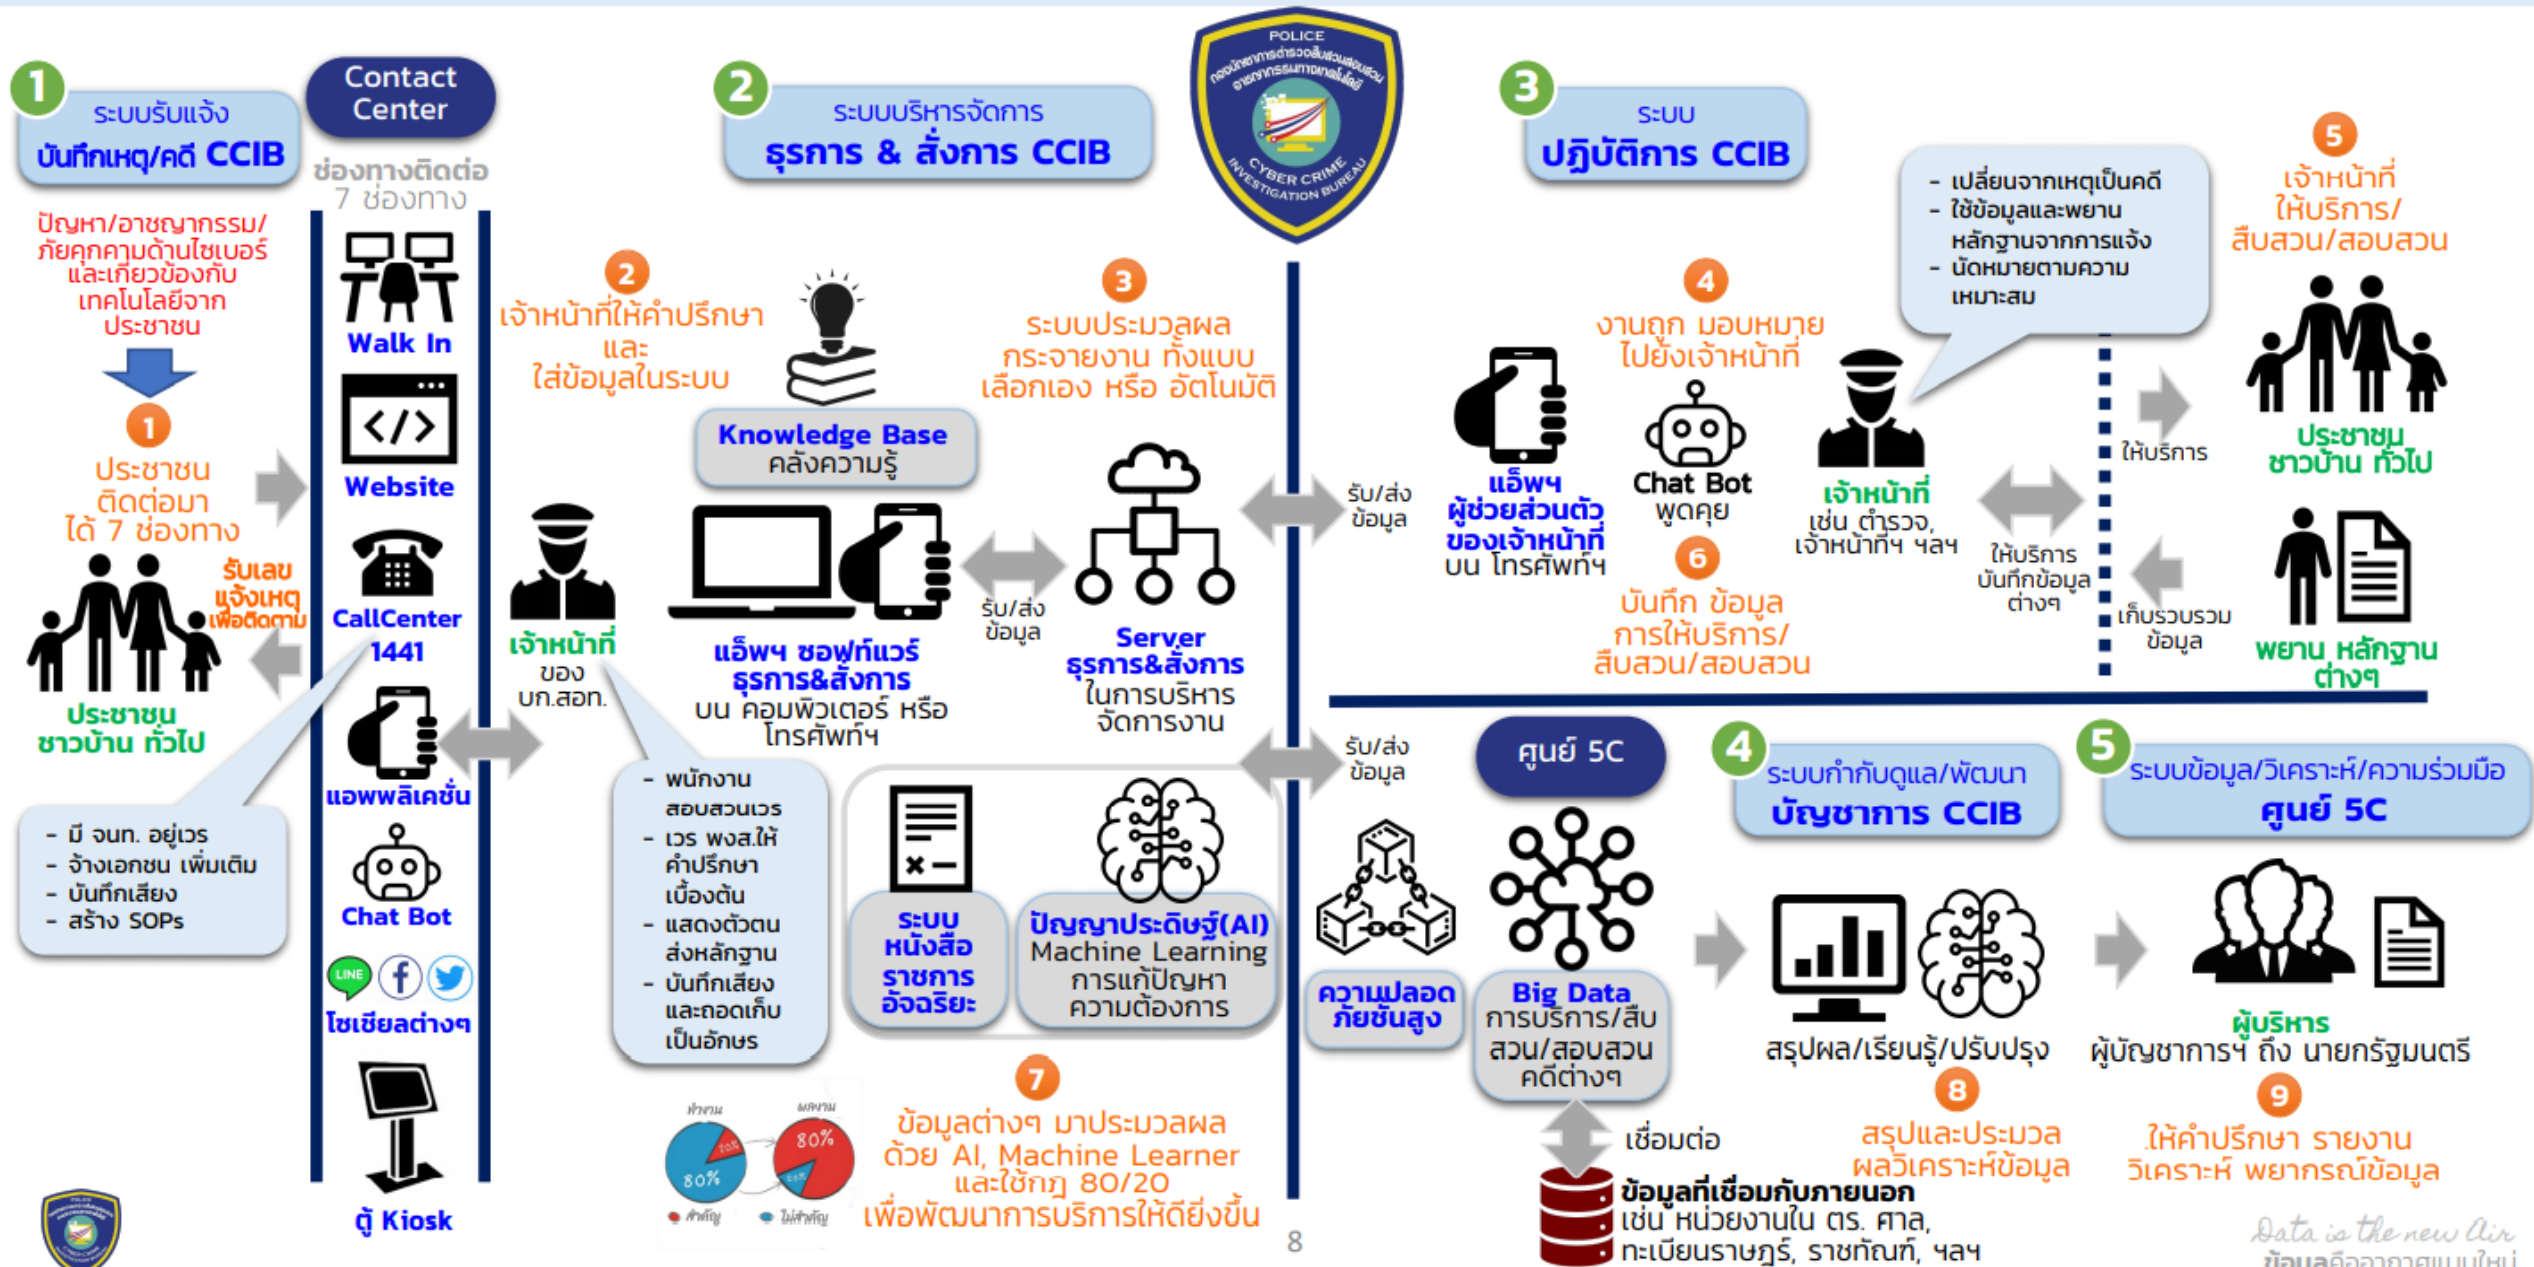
1 ระบบรับแจ้ง บันทึกเหตุ/คดี CCIB

Contact Center

ช่องทางติดต่อ 7 ช่องทาง

ปัญหา/อาชญากรรม/ภัยคุกคามด้านไซเบอร์ และเกี่ยวข้องกับเทคโนโลยีจากประชาชน

1 ประชาชน ติดต่อมา ได้ 7 ช่องทาง

รับเลข แจ้งเหตุ เพื่อติดตาม

ประชาชน ชาวบ้าน ทั่วไป

- มี จนท. อยู่เวร
- จ้างเอกชน เพิ่มเติม
- บันทึกเสียง
- สร้าง SOPs

Walk In

Website

CallCenter 1441

แอพพลิเคชั่น

Chat Bot

LINE

โซเชียลต่างๆ

ตู้ Kiosk

2 ระบบบริหารจัดการ ธุรการ & สั่งการ CCIB

2 เจ้าหน้าที่ให้คำปรึกษา และ ใส่ข้อมูลในระบบ

Knowledge Base คลังความรู้

เจ้าหน้าที่ ของ บก.สอท.

แอ็พฯ ซอฟท์แวร์ ธุรการ&สั่งการ บน คอมพิวเตอร์ หรือ โทรศัพท์ฯ

รับ/ส่ง ข้อมูล

3 ระบบประมวลผล กระจายงาน ทั้งแบบ เลือกเอง หรือ อัตโนมัติ

Server ธุรการ&สั่งการ ในการบริหาร จัดการงาน

- พนักงาน สอบสวนเวร
- เวร พงส.ให้ คำปรึกษา เบื้องต้น
- แสดงตัวตน ส่งหลักฐาน
- บันทึกเสียง และถอดเก็บ เป็นอักษร

ระบบ หนังสือ ราชการ อัจฉริยะ

ปัญญาประดิษฐ์(AI) Machine Learning การแก้ปัญหา ความต้องการ

ทำงาน ผลงาน 20% 80% 80% 20% สำคัญ ไม่สำคัญ

7 ข้อมูลต่างๆ มาประมวลผล ด้วย AI, Machine Learner และใช้กฎ 80/20 เพื่อพัฒนาการบริการให้ดียิ่งขึ้น

8

POLICE CYBER CRIME INVESTIGATION BUREAU

3 ระบบ ปฏิบัติการ CCIB

รับ/ส่ง ข้อมูล

แอ็พฯ ผู้ช่วยส่วนตัว ของเจ้าหน้าที่ บน โทรศัพท์ฯ

4 งานถูก มอบหมาย ไปยังเจ้าหน้าที่

Chat Bot พูดคุย

6 บันทึก ข้อมูล การให้บริการ/ สืบสวน/สอบสวน

เจ้าหน้าที่ เช่น ตำรวจ, เจ้าหน้าที่ฯ ฯลฯ

- เปลี่ยนจากเหตุเป็นคดี
- ใช้ข้อมูลและพยาน หลักฐานจากการแจ้ง
- นัดหมายตามความ เหมาะสม

ให้บริการ บันทึกข้อมูล ต่างๆ

ให้บริการ

เก็บรวบรวม ข้อมูล

5 เจ้าหน้าที่ ให้บริการ/ สืบสวน/สอบสวน

ประชาชน ชาวบ้าน ทั่วไป

พยาน หลักฐาน ต่างๆ

รับ/ส่ง ข้อมูล

ศูนย์ 5C

ความปลอด ภัยชั้นสูง

Big Data การบริการ/สืบ สวน/สอบสวน คดีต่างๆ

เชื่อมต่อ

ข้อมูลที่เชื่อมกับภายนอก เช่น หน่วยงานใน ตร. ศาล, ทะเบียนราษฎร์, ราชทัณฑ์, ฯลฯ

4 ระบบกำกับดูแล/พัฒนา บัญชาการ CCIB

สรุปผล/เรียนรู้/ปรับปรุง

8 สรุปและประมวล ผลวิเคราะห์ข้อมูล

5 ระบบข้อมูล/วิเคราะห์/ความร่วมมือ ศูนย์ 5C

ผู้บริหาร ผู้บัญชาการฯ ถึง นายกรัฐมนตรี

9 ให้คำปรึกษา รายงาน วิเคราะห์ พยากรณ์ข้อมูล

Data is the new Air ข้อมูลคืออากาศแบบใหม่